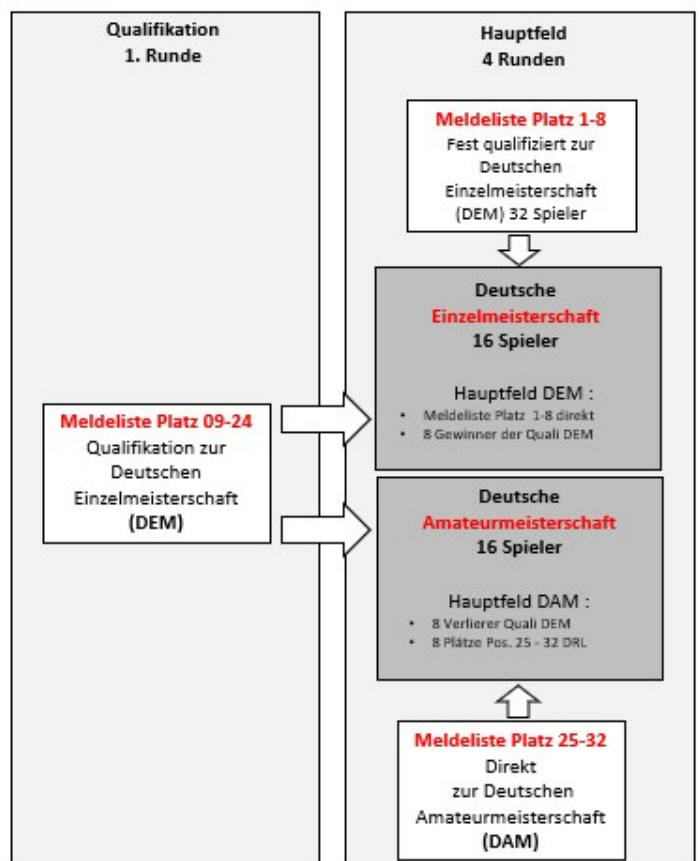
Qualifikation
1. Runde

Meldeliste Platz 09-24
Qualifikation zur Deutschen Einzelmeisterschaft
(DEM)

Hauptfeld
4 Runden

Meldeliste Platz 1-8
Fest qualifiziert zur Deutschen Einzelmeisterschaft (DEM) 32 Spieler

Deutsche
Einzelmeisterschaft
16 Spieler

Hauptfeld DEM :
• Meldeliste Platz 1-8 direkt
• 8 Gewinner der Quali DEM

Deutsche
Amateurmeisterschaft
16 Spieler

Hauptfeld DAM :
• 8 Verlierer Quali DEM
• 8 Plätze Pos. 25 - 32 DRL

Meldeliste Platz 25-32
Direkt
zur Deutschen
Amateurmeisterschaft
(DAM)